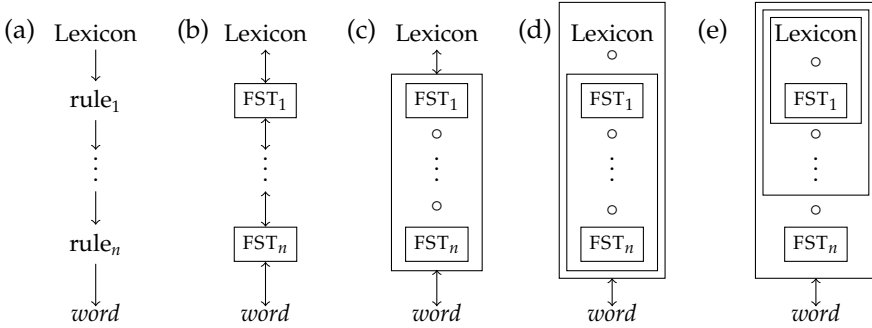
(a) Lexicon
$\downarrow$
rule$_1$
$\downarrow$
$\vdots$
$\downarrow$
rule$_n$
$\downarrow$
*word*

(b) Lexicon
$\updownarrow$
FST$_1$
$\updownarrow$
$\vdots$
$\updownarrow$
FST$_n$
$\updownarrow$
*word*

(c) Lexicon
$\updownarrow$
FST$_1$
$\circ$
$\vdots$
$\circ$
FST$_n$
$\updownarrow$
*word*

(d) Lexicon
$\circ$
FST$_1$
$\circ$
$\vdots$
$\circ$
FST$_n$
$\updownarrow$
*word*

(e) Lexicon
$\circ$
FST$_1$
$\circ$
$\vdots$
$\circ$
FST$_n$
$\updownarrow$
*word*